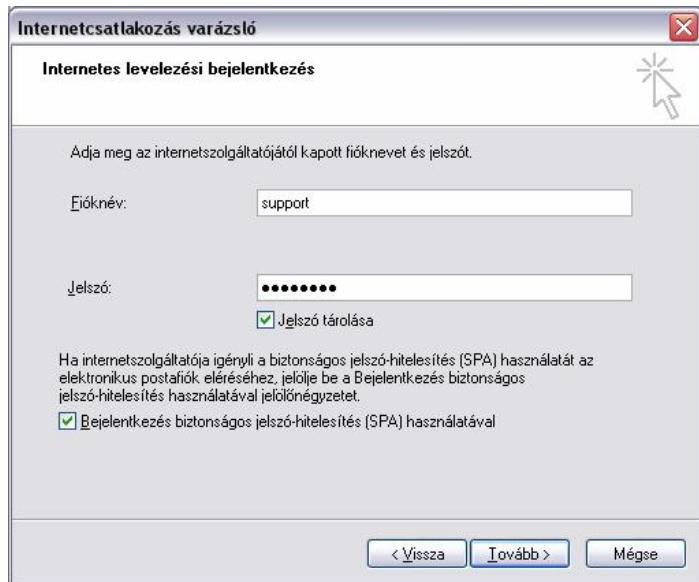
Internetcsatlakozás varázsló

Internetes levelezési bejelentkezés

Adja meg az internetszolgáltatójától kapott fióknevet és jelszót.

Fióknév: support

Jelszó: ••••••••

Jelszó tárolása

Ha internetszolgáltatója igényli a biztonságos jelszó-hitelesítés (SPA) használatát az elektronikus postafiók eléréséhez, jelölje be a Bejelentkezés biztonságos jelszó-hitelesítés használatával jelölőnégyzetet.

Bejelentkezés biztonságos jelszó-hitelesítés (SPA) használatával

< Vissza | Tovább > | Mégse